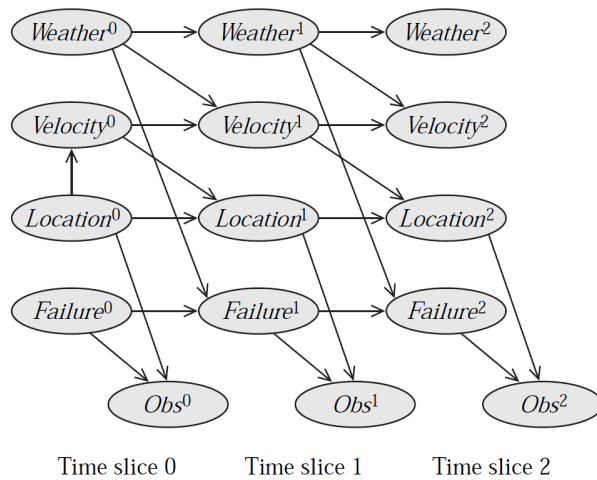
$Weather^0$ $Weather^1$ $Weather^2$

$Velocity^0$ $Velocity^1$ $Velocity^2$

$Location^0$ $Location^1$ $Location^2$

$Failure^0$ $Failure^1$ $Failure^2$

$Obs^0$ $Obs^1$ $Obs^2$

Time slice 0 Time slice 1 Time slice 2